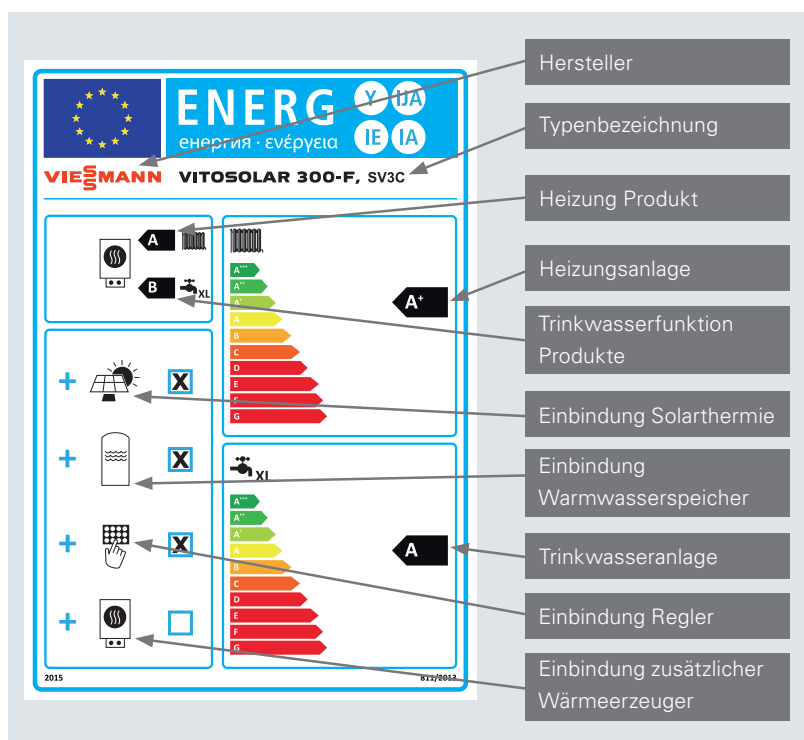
ENERG Y IJA IE IA
енергия · ενέργεια

VIESSMANN VITOSOLAR 300-F, SV3C

A

B XL

A+++
A++
A+
A
B
C
D
E
F
G

A+

+ X

+ X

+ X

+

XL

A+++
A++
A+
A
B
C
D
E
F
G

A

2015 811/2013

Hersteller

Typenbezeichnung

Heizung Produkt

Heizungsanlage

Trinkwasserfunktion Produkte

Einbindung Solarthermie

Einbindung Warmwasserspeicher

Trinkwasseranlage

Einbindung Regler

Einbindung zusätzlicher Wärmeerzeuger